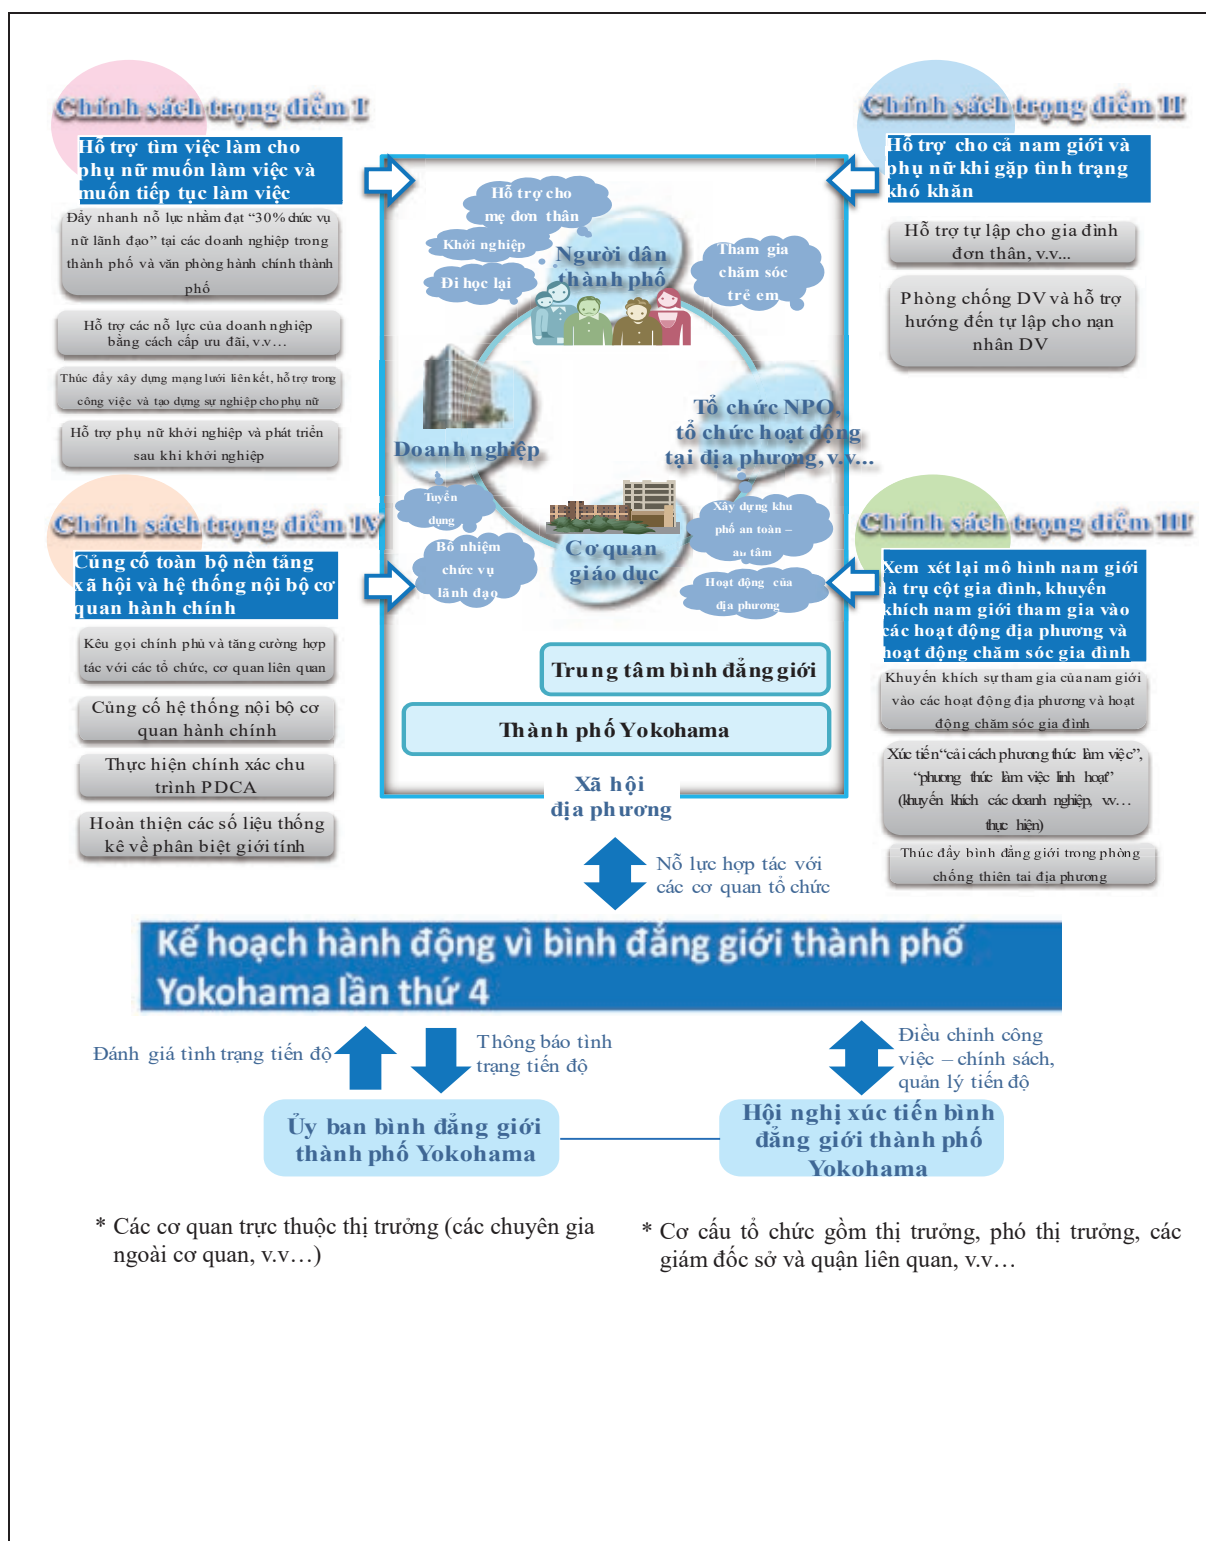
Chính sách trọng điểm I

Hỗ trợ tìm việc làm cho phụ nữ muốn làm việc và muốn tiếp tục làm việc

Đẩy nhanh nỗ lực nhằm đạt "30% chức vụ nữ lãnh đạo" tại các doanh nghiệp trong thành phố và văn phòng hành chính thành phố

Hỗ trợ các nỗ lực của doanh nghiệp bằng cách cấp ưu đãi, v.v…

Thúc đẩy xây dựng mạng lưới liên kết, hỗ trợ trong công việc và tạo dựng sự nghiệp cho phụ nữ

Hỗ trợ phụ nữ khởi nghiệp và phát triển sau khi khởi nghiệp

Chính sách trọng điểm II

Hỗ trợ cho cả nam giới và phụ nữ khi gặp tình trạng khó khăn

Hỗ trợ tự lập cho gia đình đơn thân, v.v...

Phòng chống DV và hỗ trợ hướng đến tự lập cho nạn nhân DV

Hỗ trợ cho mẹ đơn thân

Khởi nghiệp

Đi học lại

Người dân thành phố

Tham gia chăm sóc trẻ em

Doanh nghiệp

Tổ chức NPO, tổ chức hoạt động tại địa phương, v.v...

Tuyển dụng

Bổ nhiệm chức vụ lãnh đạo

Cơ quan giáo dục

Xây dựng khu phố an toàn – an tâm

Hoạt động của địa phương

Trung tâm bình đẳng giới

Thành phố Yokohama

Xã hội địa phương

Chính sách trọng điểm IV

Củng cố toàn bộ nền tảng xã hội và hệ thống nội bộ cơ quan hành chính

Kêu gọi chính phủ và tăng cường hợp tác với các tổ chức, cơ quan liên quan

Củng cố hệ thống nội bộ cơ quan hành chính

Thực hiện chính xác chu trình PDCA

Hoàn thiện các số liệu thống kê về phân biệt giới tính

Chính sách trọng điểm III

Xem xét lại mô hình nam giới là trụ cột gia đình, khuyến khích nam giới tham gia vào các hoạt động địa phương và hoạt động chăm sóc gia đình

Khuyến khích sự tham gia của nam giới vào các hoạt động địa phương và hoạt động chăm sóc gia đình

Xúc tiến "cải cách phương thức làm việc", "phương thức làm việc linh hoạt" (khuyến khích các doanh nghiệp, v.v... thực hiện)

Thúc đẩy bình đẳng giới trong phòng chống thiên tai địa phương

Nỗ lực hợp tác với các cơ quan tổ chức

Kế hoạch hành động vì bình đẳng giới thành phố Yokohama lần thứ 4

Đánh giá tình trạng tiến độ

Thông báo tình trạng tiến độ

Điều chỉnh công việc – chính sách, quản lý tiến độ

Ủy ban bình đẳng giới thành phố Yokohama

Hội nghị xúc tiến bình đẳng giới thành phố Yokohama

* Các cơ quan trực thuộc thị trưởng (các chuyên gia ngoài cơ quan, v.v…)

* Cơ cấu tổ chức gồm thị trưởng, phó thị trưởng, các giám đốc sở và quận liên quan, v.v…